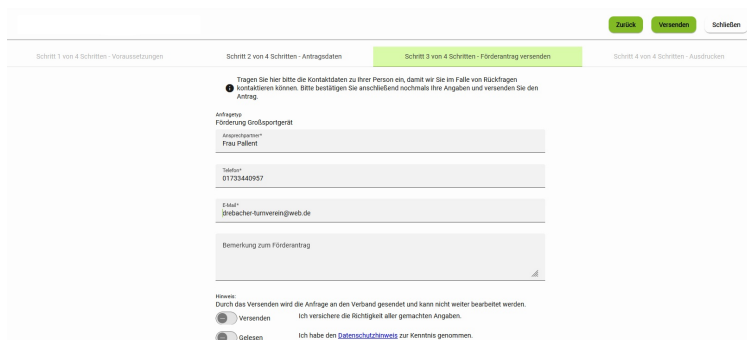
Zurück Versenden Schließen

Schritt 1 von 4 Schritten - Voraussetzungen | Schritt 2 von 4 Schritten - Antragsdaten | Schritt 3 von 4 Schritten - Förderantrag versenden | Schritt 4 von 4 Schritten - Ausdrucken

Tragen Sie hier bitte die Kontaktdaten zu Ihrer Person ein, damit wir Sie im Falle von Rückfragen kontaktieren können. Bitte bestätigen Sie anschließend nochmals Ihre Angaben und versenden Sie den Antrag.

Anfragetyp
Förderung Großsportgerät

Ansprechpartner*
Frau Pallent

Telefon*
01733440957

E-Mail*
drebacher-turnverein@web.de

Bemerkung zum Förderantrag

Hinweis:
Durch das Versenden wird die Anfrage an den Verband gesendet und kann nicht weiter bearbeitet werden.

Versenden Ich versichere die Richtigkeit aller gemachten Angaben.

Gelesen Ich habe den Datenschutzhinweis zur Kenntnis genommen.